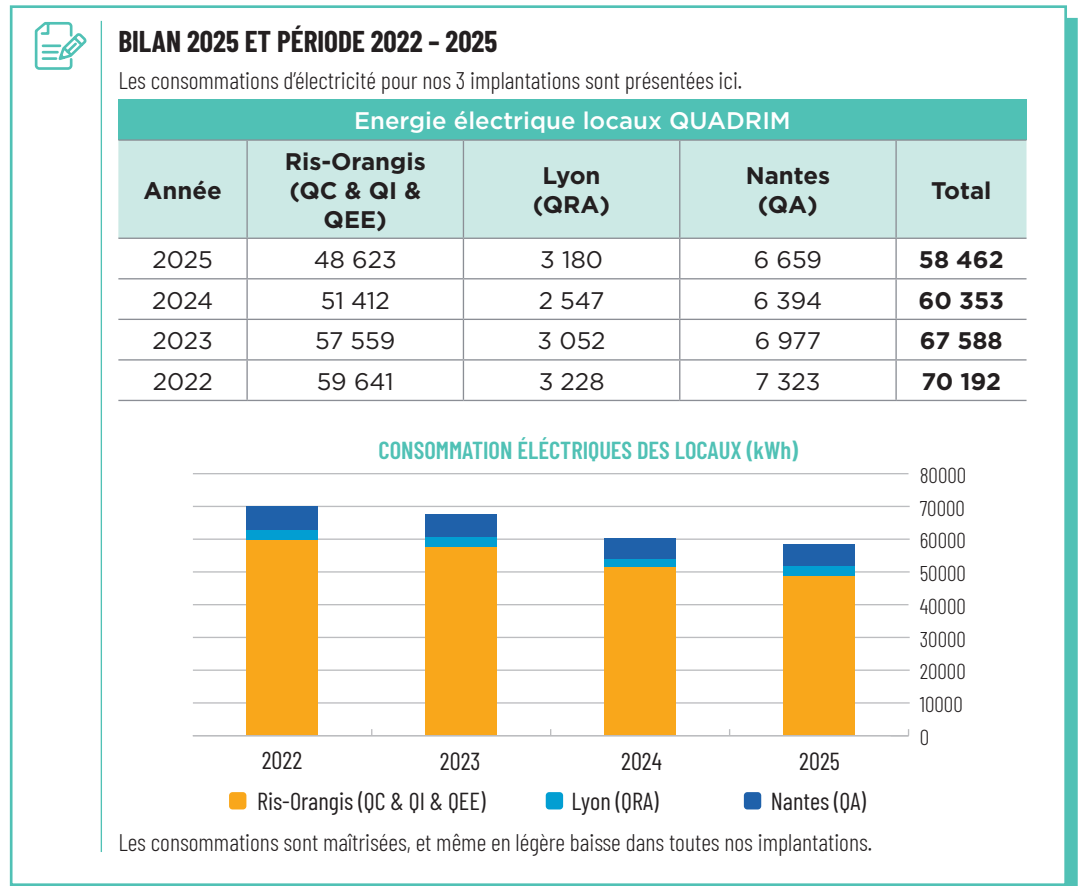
BILAN 2025 ET PÉRIODE 2022 – 2025

Les consommations d'électricité pour nos 3 implantations sont présentées ici.

| Energie électrique locaux QUADRIM | | | | |
|---|---|---|---|---|
| Année | Ris-Orangis (QC & QI & QEE) | Lyon (QRA) | Nantes (QA) | Total |
| 2025 | 48 623 | 3 180 | 6 659 | **58 462** |
| 2024 | 51 412 | 2 547 | 6 394 | **60 353** |
| 2023 | 57 559 | 3 052 | 6 977 | **67 588** |
| 2022 | 59 641 | 3 228 | 7 323 | **70 192** |

CONSOMMATION ÉLÉCTRIQUES DES LOCAUX (kWh)

80000
70000
60000
50000
40000
30000
20000
10000
0

2022 2023 2024 2025

Ris-Orangis (QC & QI & QEE) Lyon (QRA) Nantes (QA)

Les consommations sont maîtrisées, et même en légère baisse dans toutes nos implantations.